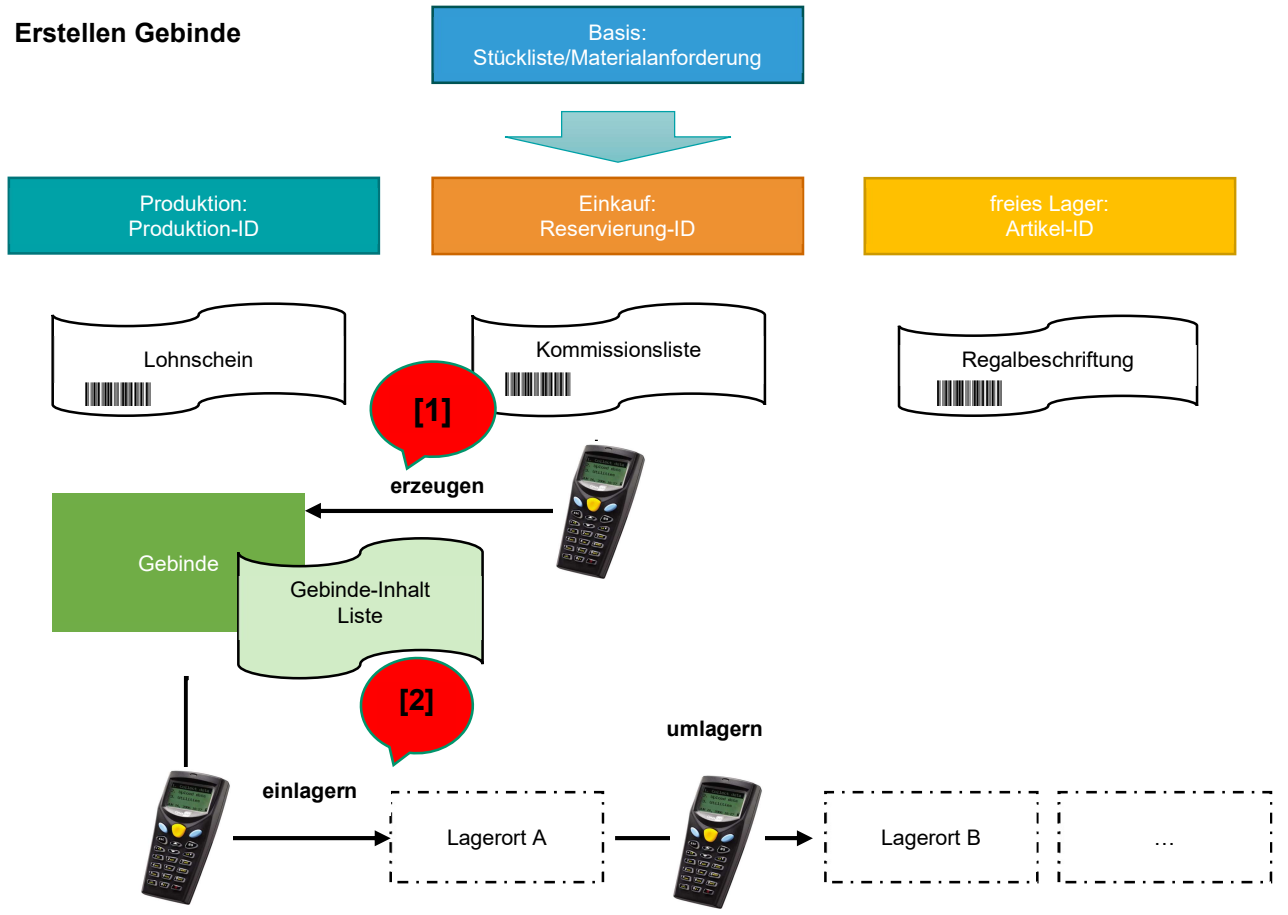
Erstellen Gebinde

Basis:
Stückliste/Materialanforderung

Produktion:
Produktion-ID

Einkauf:
Reservierung-ID

freies Lager:
Artikel-ID

Lohnschein

Kommissionsliste

Regalbeschriftung

[1]

erzeugen

Gebinde

Gebinde-Inhalt
Liste

[2]

umlagern

einlagern

Lagerort A

Lagerort B

...